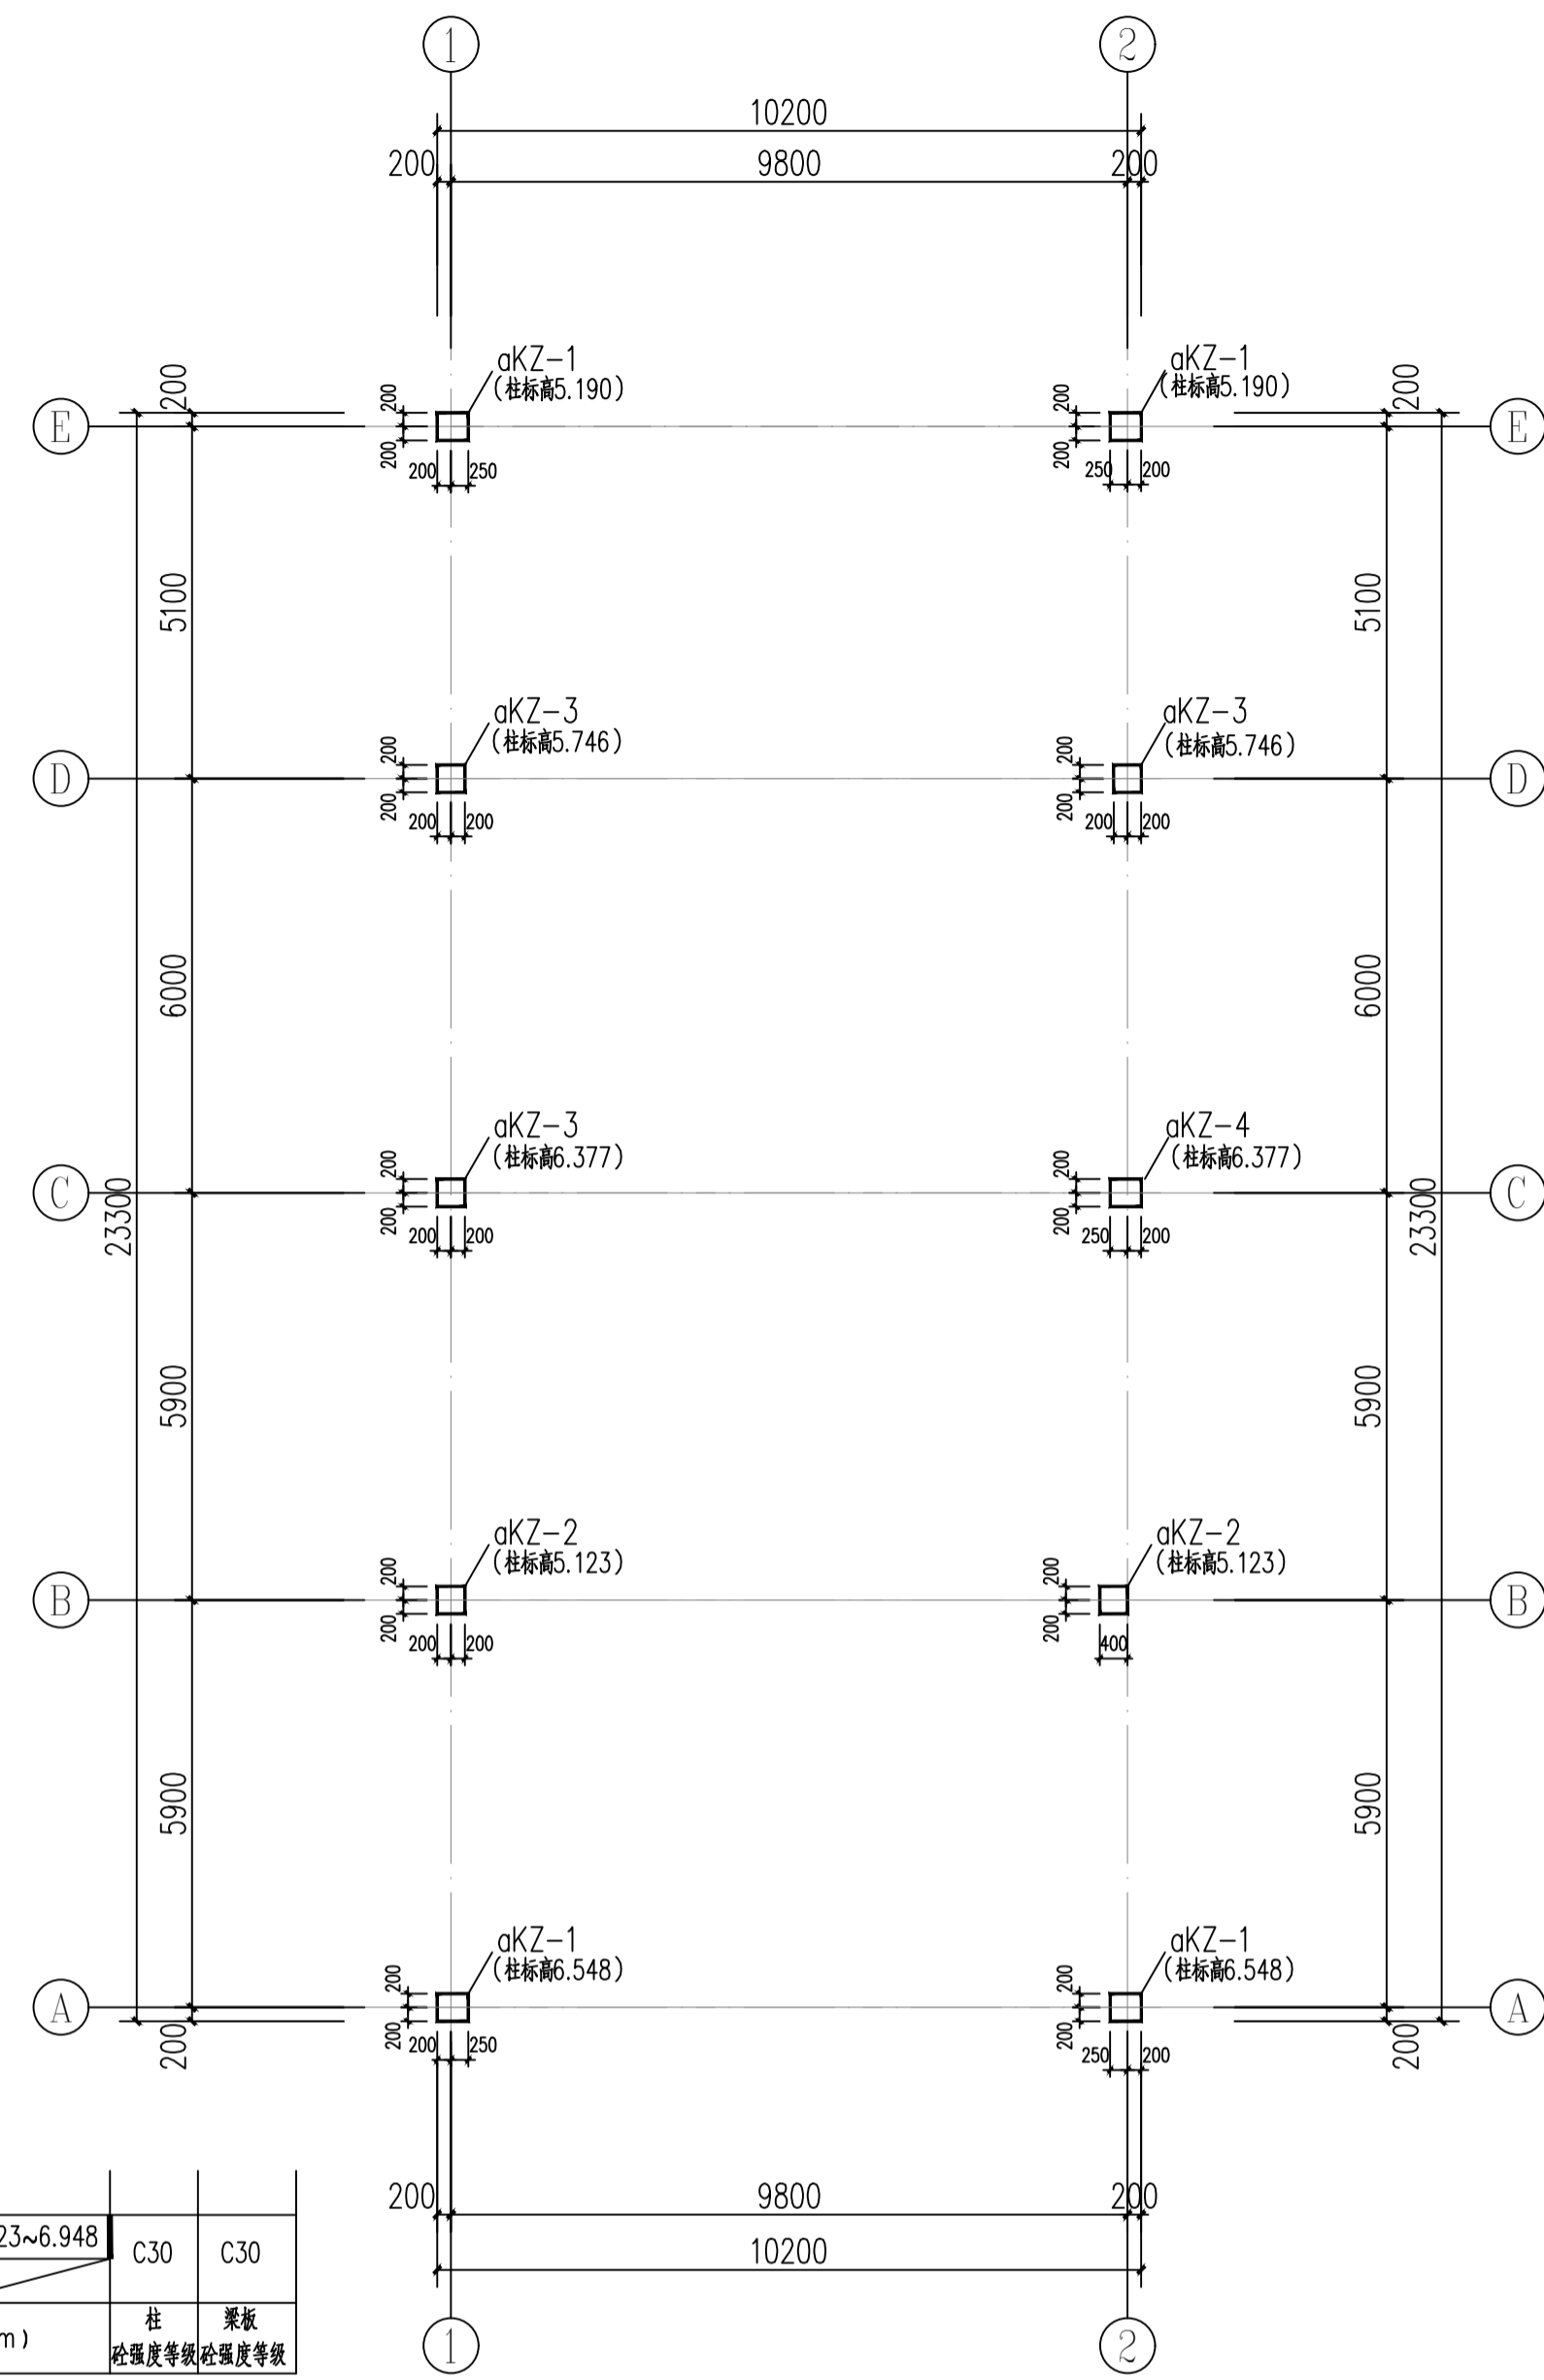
1
2
10200
200
9800
200

aKZ-1
(柱标高5.190)
aKZ-1
(柱标高5.190)
E
200
200
200
200
250
200
200
250
200
E

5100
5100

aKZ-3
(柱标高5.746)
aKZ-3
(柱标高5.746)
D
200
200
200
200
200
200
200
200
D

6000
6000

aKZ-3
(柱标高6.377)
aKZ-4
(柱标高6.377)
C
23300
200
200
200
200
200
200
250
200
23300
C

5900
5900

aKZ-2
(柱标高5.123)
aKZ-2
(柱标高5.123)
B
200
200
200
200
200
200
400
B

5900
5900

aKZ-1
(柱标高6.548)
aKZ-1
(柱标高6.548)
A
200
200
200
250
200
200
250
200
A
200
200

| 23~6.948 | C30 | C30 |
|---|---|---|
| m) | 柱 砼强度等级 | 梁板 砼强度等级 |

200
9800
200
10200
1
2